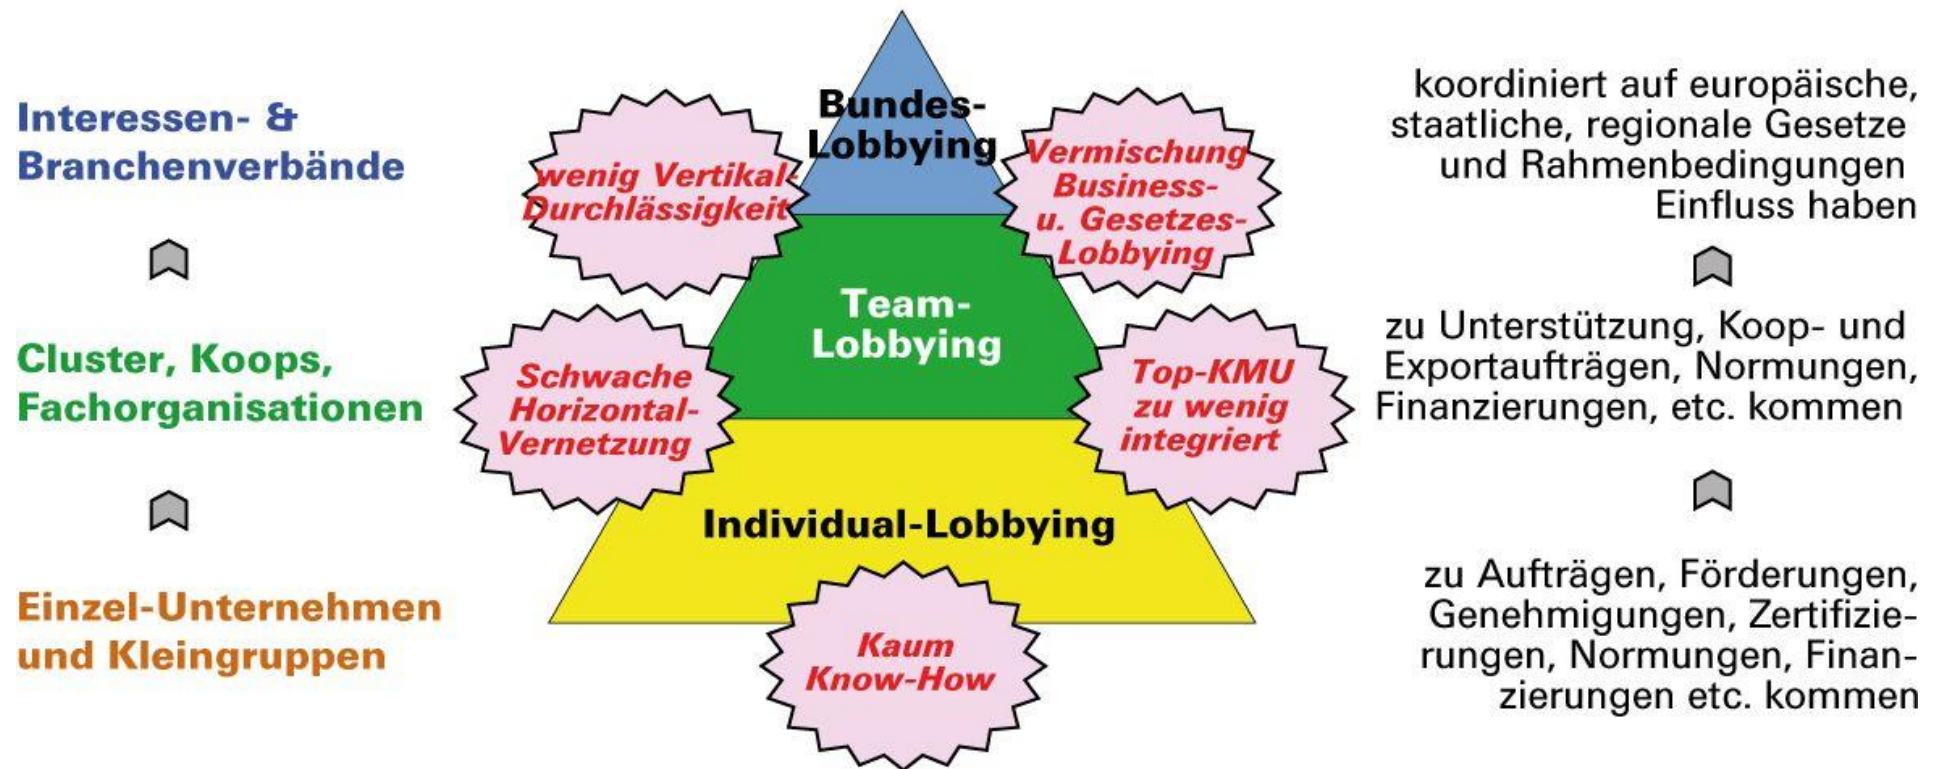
Interessen- & Branchenverbände

Cluster, Koops, Fachorganisationen

Einzel-Unternehmen und Kleingruppen

Bundes-Lobbying

Team-Lobbying

Individual-Lobbying

wenig Vertikal-Durchlässigkeit

Vermischung Business- u. Gesetzes-Lobbying

Schwache Horizontal-Vernetzung

Top-KMU zu wenig integriert

Kaum Know-How

koordiniert auf europäische, staatliche, regionale Gesetze und Rahmenbedingungen Einfluss haben

zu Unterstützung, Koop- und Exportaufträgen, Normungen, Finanzierungen, etc. kommen

zu Aufträgen, Förderungen, Genehmigungen, Zertifizierungen, Normungen, Finanzierungen etc. kommen